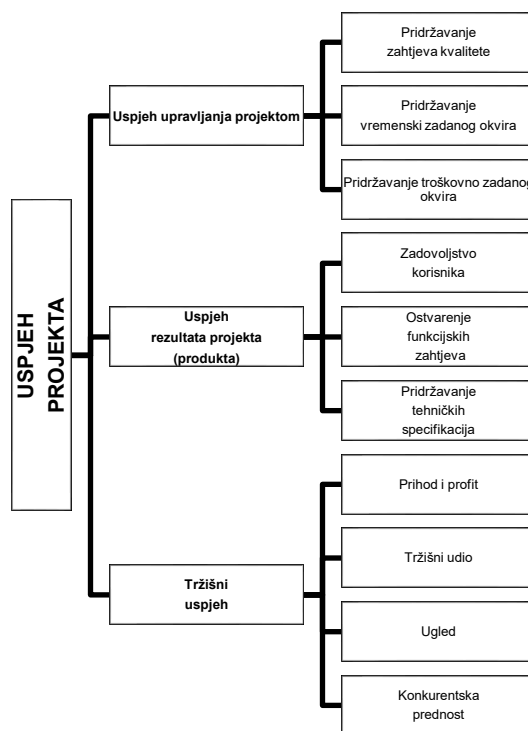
USPJEH PROJEKTA

Uspjeh upravljanja projektom

Pridržavanje zahtjeva kvalitete

Pridržavanje vremenski zadanog okvira

Pridržavanje troškovno zadanog okvira

Uspjeh rezultata projekta (produkta)

Zadovoljstvo korisnika

Ostvarenje funkcijskih zahtjeva

Pridržavanje tehničkih specifikacija

Tržišni uspjeh

Prihod i profit

Tržišni udio

Ugled

Konkurentska prednost